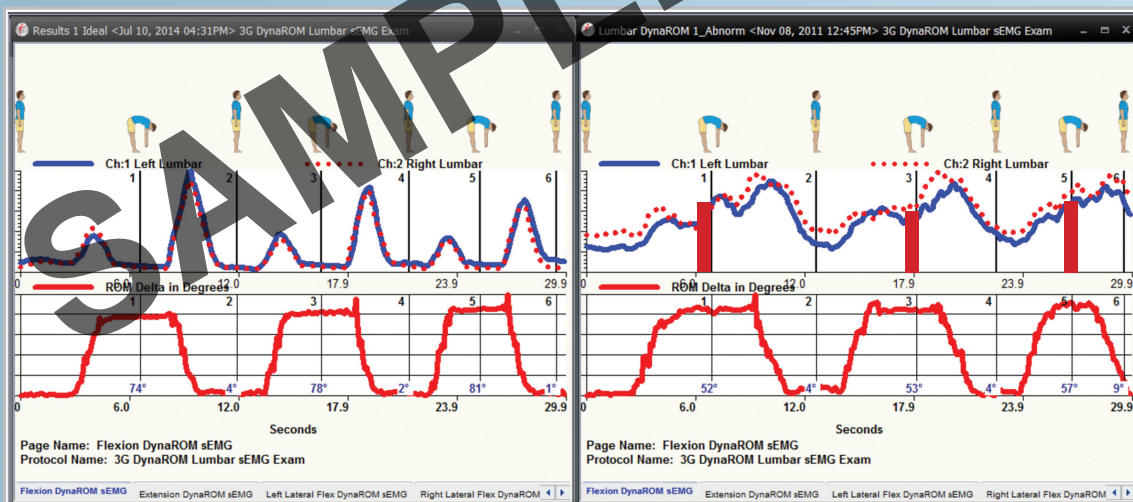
SAMPLE

Results 1 Ideal <Jul 10, 2014 04:31PM> 3G DynaROM Lumbar sEMG Exam

Ch:1 Left Lumbar
Ch:2 Right Lumbar

1 2 3 4 5 6

0 6.0 12.0 17.9 23.9 29.9

ROM Delta in Degrees

1 2 3 4 5 6

74° 4° 78° 2° 81° 1°

0 6.0 12.0 17.9 23.9 29.9

Seconds

Page Name: Flexion DynaROM sEMG
Protocol Name: 3G DynaROM Lumbar sEMG Exam

Flexion DynaROM sEMG | Extension DynaROM sEMG | Left Lateral Flex DynaROM sEMG | Right Lateral Flex DynaROM

Lumbar DynaROM 1_Abnorm <Nov 08, 2011 12:45PM> 3G DynaROM Lumbar sEMG Exam

Ch:1 Left Lumbar
Ch:2 Right Lumbar

1 2 3 4 5 6

0 6.0 12.0 17.9 23.9 29.9

ROM Delta in Degrees

1 2 3 4 5 6

52° 4° 53° 4° 57° 9°

0 6.0 12.0 17.9 23.9 29.9

Seconds

Page Name: Flexion DynaROM sEMG
Protocol Name: 3G DynaROM Lumbar sEMG Exam

Flexion DynaROM sEMG | Extension DynaROM sEMG | Left Lateral Flex DynaROM sEMG | Right Lateral Flex DynaROM